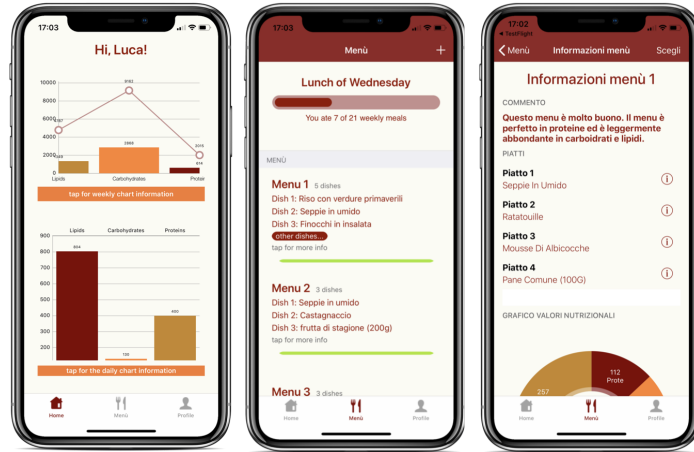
17:03

Hi, Luca!

10000
8000
6000
4000
2000
0

4767
9162
1216
2869
2016
614

Lipids
Carbohydrates
Protei

tap for weekly chart information

Lipids
Carbohydrates
Proteins

900
800
700
600
500
400
300
200
100
0

804
100
400

tap for the daily chart information

Home
Menù
Profile

17:03

Menù

+

Lunch of Wednesday

You ate 7 of 21 weekly meals

MENÙ

Menu 1 5 dishes
Dish 1: Riso con verdure primaverili
Dish 2: Seppie in umido
Dish 3: Finocchi in insalata
other dishes...
tap for more info

Menu 2 3 dishes
Dish 1: Seppie in umido
Dish 2: Castagnaccio
Dish 3: frutta di stagione (200g)
tap for more info

Menu 3 3 dishes

Home
Menù
Profile

17:02
◂ TestFlight

Menù
Informazioni menù
Scegli

Informazioni menù 1

COMMENTO
Questo menu è molto buono. Il menu è perfetto in proteine ed è leggermente abbondante in carboidrati e lipidi.

PIATTI
Piatto 1
Seppie In Umido
Piatto 2
Ratatouille
Piatto 3
Mousse Di Albicocche
Piatto 4
Pane Comune (100G)

GRAFICO VALORI NUTRIZIONALI

257
112
Prote

Home
Menù
Profile